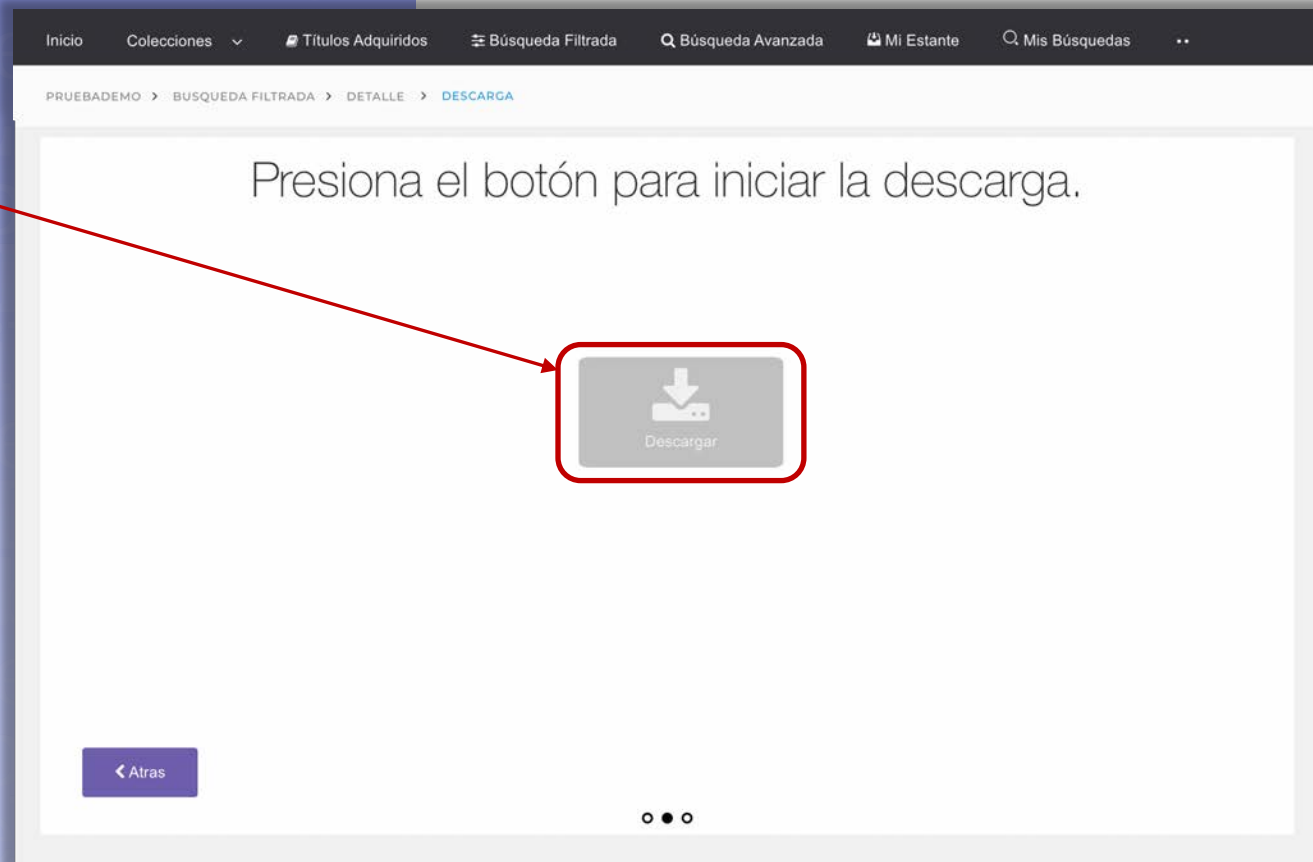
Inicio Colecciones Títulos Adquiridos Búsqueda Filtrada Búsqueda Avanzada Mi Estante Mis Búsquedas

PRUEBADEMO > BUSQUEDA FILTRADA > DETALLE > DESCARGA

Presiona el botón para iniciar la descarga.

Descargar

Atras